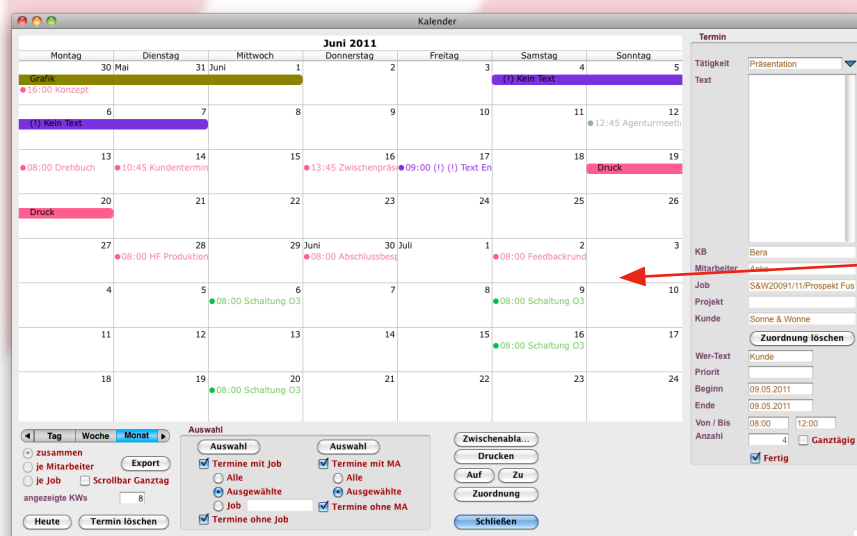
Kalender

Juni 2011

| Montag | Dienstag | Mittwoch | Donnerstag | Freitag | Samstag | Sonntag |
|---|---|---|---|---|---|---|
| 30 Grafik 16:00 Konzept | Mai 31 | Juni 1 | 2 | 3 | 4 (!) Kein Text | 5 |
| 6 (!) Kein Text | 7 | 8 | 9 | 10 | 11 | 12 12:45 Agenturmeeti |
| 13 08:00 Drehbuch | 14 10:45 Kundentermin | 15 | 16 13:45 Zwischenpräs | 17 09:00 (!) (!) Text En | 18 | 19 Druck |
| 20 Druck | 21 | 22 | 23 | 24 | 25 | 26 |
| 27 | 28 08:00 HF Produktion | 29 Juni | 30 Juli 08:00 Abschlussbesp | 1 | 2 08:00 Feedbackrund | 3 |
| 4 | 5 | 6 08:00 Schaltung O3 | 7 | 8 | 9 08:00 Schaltung O3 | 10 |
| 11 | 12 | 13 | 14 | 15 | 16 08:00 Schaltung O3 | 17 |
| 18 | 19 | 20 08:00 Schaltung O3 | 21 | 22 | 23 | 24 |

Tag Woche Monat
zusammen
je Mitarbeiter
je Job
Export
Scrollbar Ganztag
angezeigte KWs 8
Heute Termin löschen

Auswahl
Auswahl
Termine mit Job
Alle
Ausgewählte
Job
Termine ohne Job
Auswahl
Termine mit MA
Alle
Ausgewählte
Termine ohne MA

Zwischenabla...
Drucken
Auf Zu
Zuordnung
Schließen

Termin
Tätigkeit Präsentation
Text
KB Bera
Mitarbeiter Anke
Job S&W20091/11/Prospekt Fus
Projekt
Kunde Sonne & Wonne
Zuordnung löschen
Wer-Text Kunde
Priorit
Beginn 09.05.2011
Ende 09.05.2011
Von / Bis 08:00 12:00
Anzahl 4 Ganztägig
Fertig